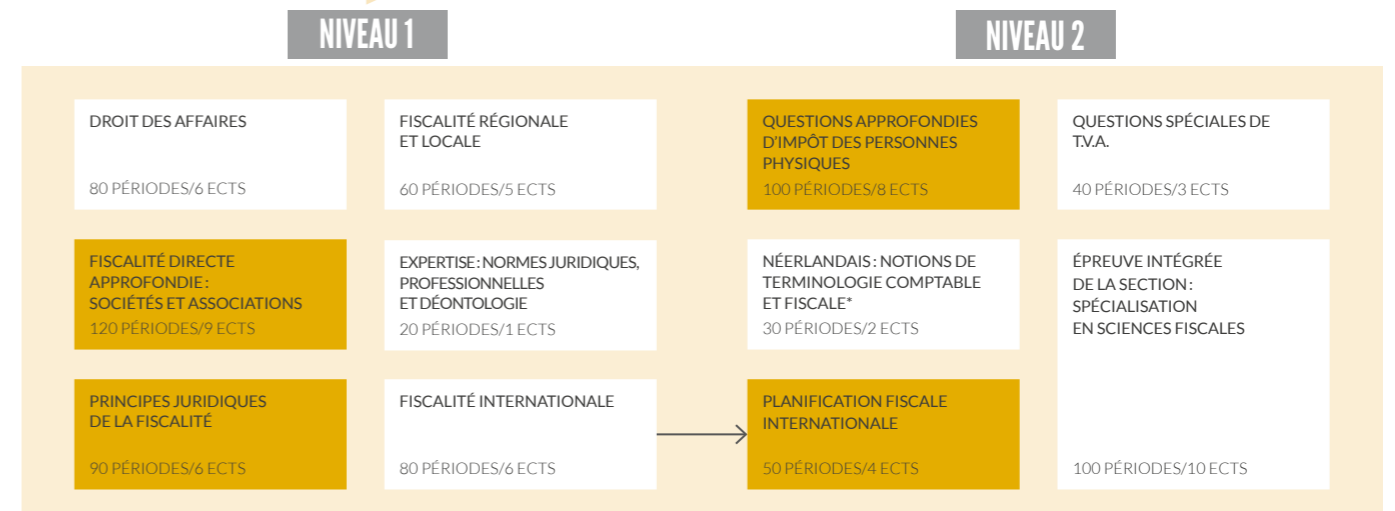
NIVEAU 1

DROIT DES AFFAIRES
80 PÉRIODES/6 ECTS

FISCALITÉ RÉGIONALE ET LOCALE
60 PÉRIODES/5 ECTS

FISCALITÉ DIRECTE APPROFONDIE : SOCIÉTÉS ET ASSOCIATIONS
120 PÉRIODES/9 ECTS

EXPERTISE : NORMES JURIDIQUES, PROFESSIONNELLES ET DÉONTOLOGIE
20 PÉRIODES/1 ECTS

PRINCIPES JURIDIQUES DE LA FISCALITÉ
90 PÉRIODES/6 ECTS

FISCALITÉ INTERNATIONALE
80 PÉRIODES/6 ECTS

NIVEAU 2

QUESTIONS APPROFONDIES D'IMPÔT DES PERSONNES PHYSIQUES
100 PÉRIODES/8 ECTS

QUESTIONS SPÉCIALES DE T.V.A.
40 PÉRIODES/3 ECTS

NÉERLANDAIS : NOTIONS DE TERMINOLOGIE COMPTABLE ET FISCALE*
30 PÉRIODES/2 ECTS

ÉPREUVE INTÉGRÉE DE LA SECTION : SPÉCIALISATION EN SCIENCES FISCALES
100 PÉRIODES/10 ECTS

PLANIFICATION FISCALE INTERNATIONALE
50 PÉRIODES/4 ECTS